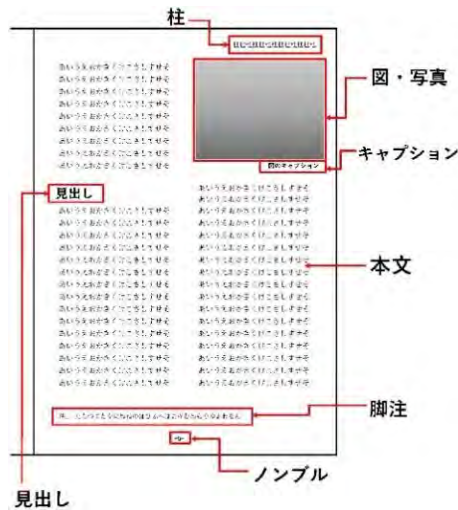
柱

図・写真

図のキャプション

キャプション

見出し

あいうえおかきくけこさしすせそ
あいうえおかきくけこさしすせそ
あいうえおかきくけこさしすせそ
あいうえおかきくけこさしすせそ
あいうえおかきくけこさしすせそ
あいうえおかきくけこさしすせそ
あいうえおかきくけこさしすせそ
あいうえおかきくけこさしすせそ

あいうえおかきくけこさしすせそ
あいうえおかきくけこさしすせそ
あいうえおかきくけこさしすせそ
あいうえおかきくけこさしすせそ
あいうえおかきくけこさしすせそ
あいうえおかきくけこさしすせそ
あいうえおかきくけこさしすせそ
あいうえおかきくけこさしすせそ
あいうえおかきくけこさしすせそ
あいうえおかきくけこさしすせそ
あいうえおかきくけこさしすせそ
あいうえおかきくけこさしすせそ

あいうえおかきくけこさしすせそ
あいうえおかきくけこさしすせそ
あいうえおかきくけこさしすせそ
あいうえおかきくけこさしすせそ
あいうえおかきくけこさしすせそ
あいうえおかきくけこさしすせそ
あいうえおかきくけこさしすせそ
あいうえおかきくけこさしすせそ
あいうえおかきくけこさしすせそ
あいうえおかきくけこさしすせそ
あいうえおかきくけこさしすせそ
あいうえおかきくけこさしすせそ

本文

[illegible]

脚注

ノンブル

見出し